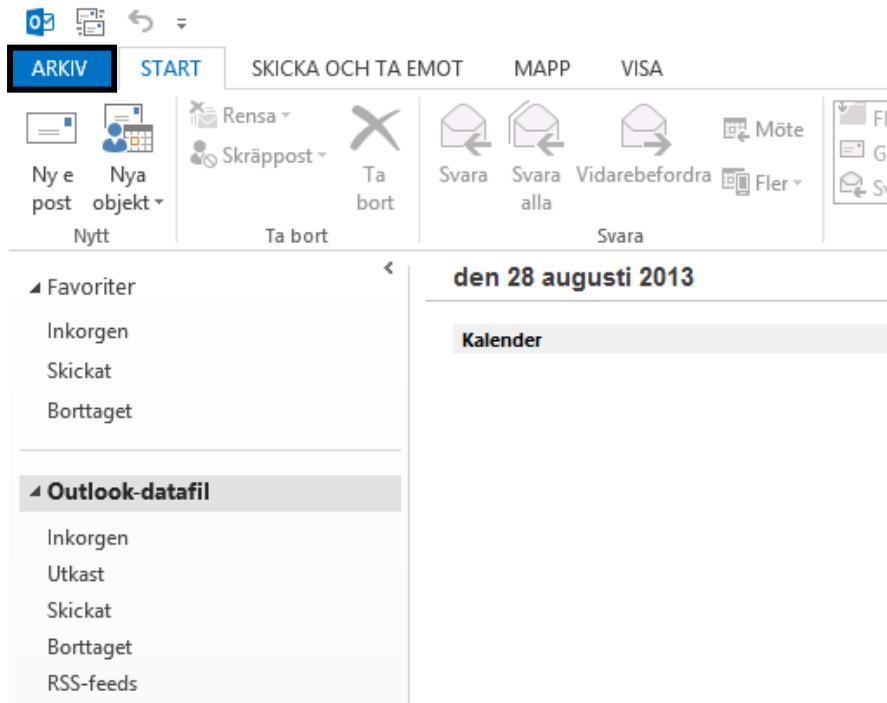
ARKIV START SKICKA OCH TA EMOT MAPP VISA

Ny e post
Nya objekt
Nytt

Rensa
Skräppost
Ta bort
Ta bort

Svara
Svara alla
Vidarebefordra
Möte
Fler
Svara

Fl
G
S

Favoriter
Inkorgen
Skickat
Borttaget

Outlook-datafil
Inkorgen
Utkast
Skickat
Borttaget
RSS-feeds

den 28 augusti 2013

Kalender